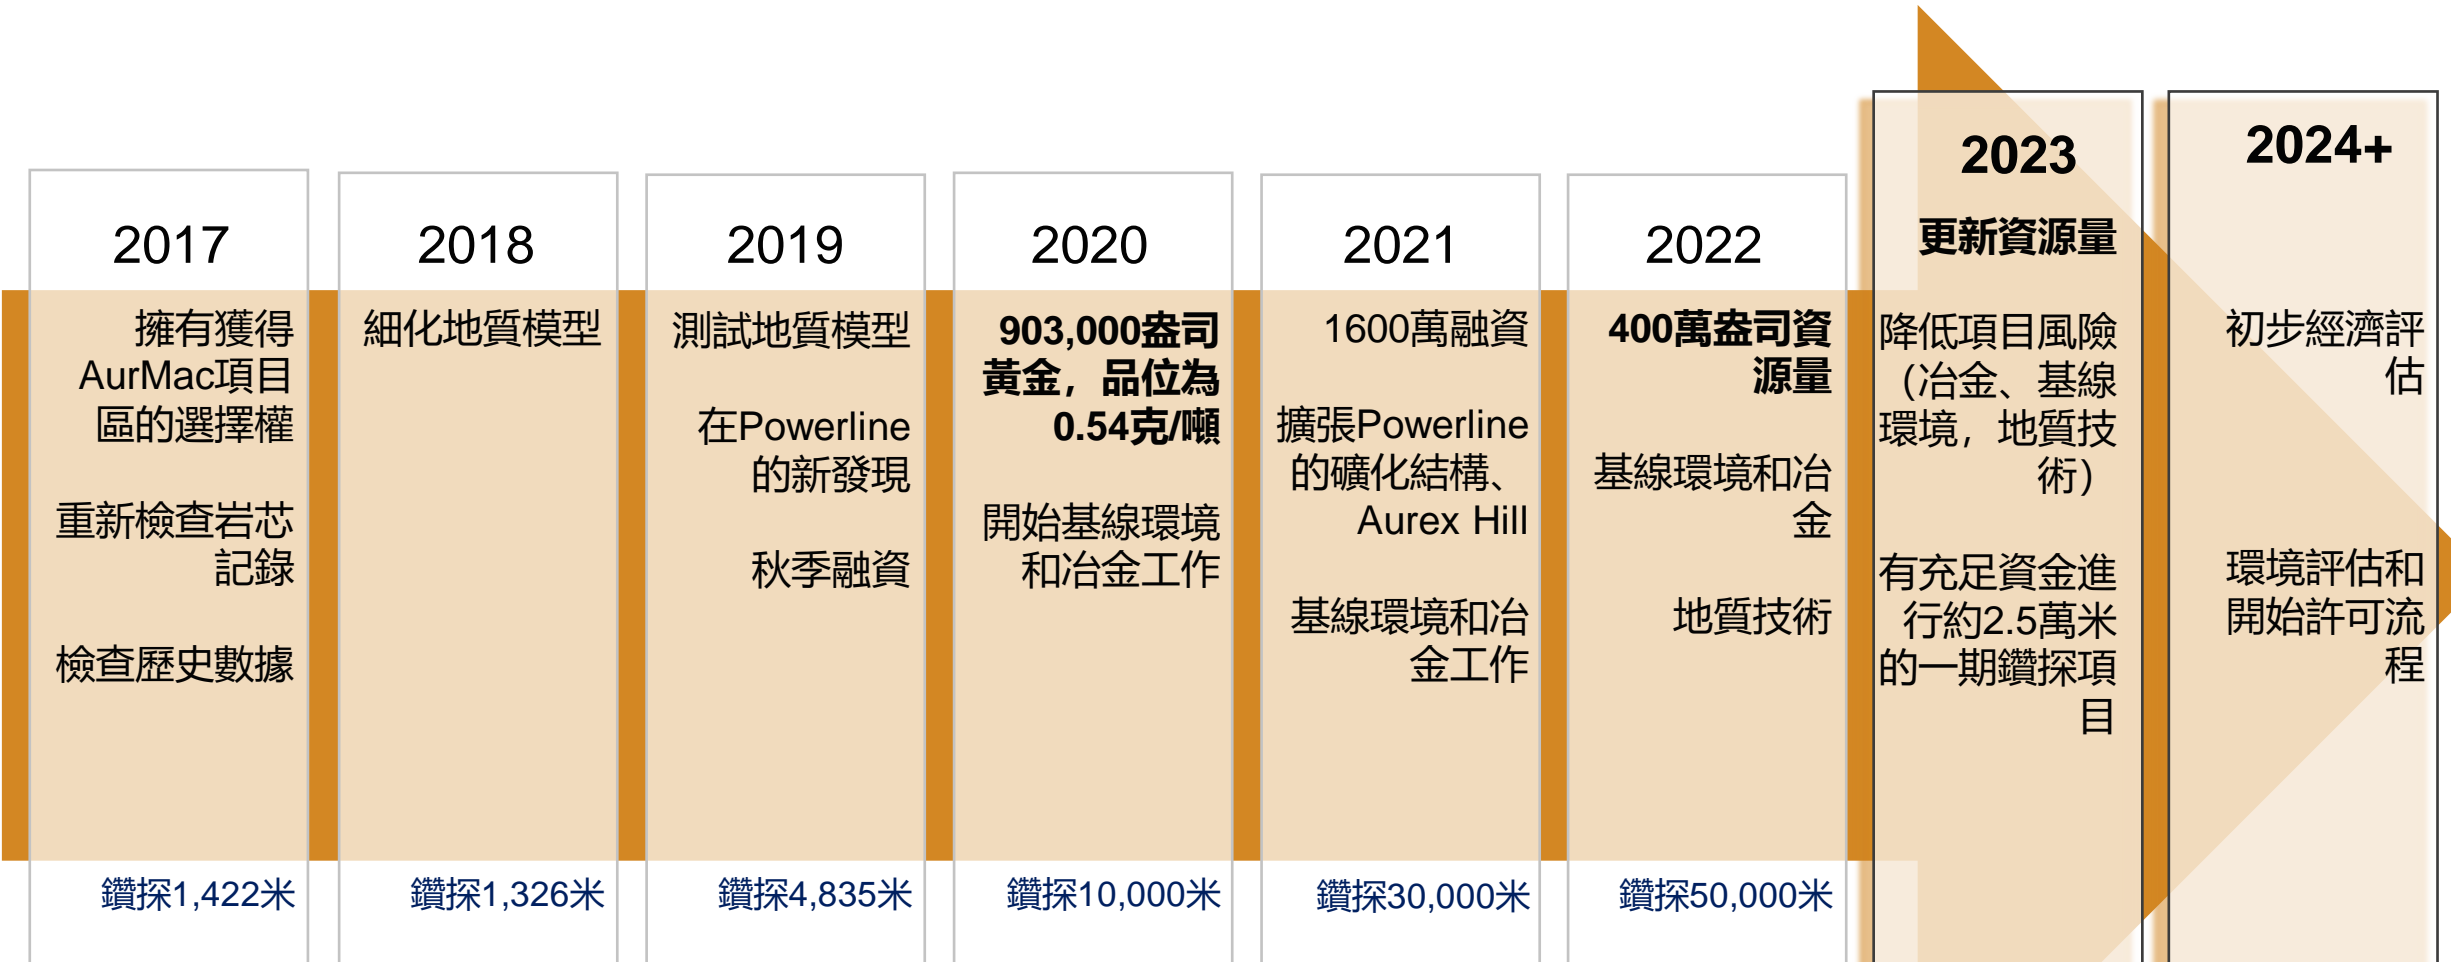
2017

擁有獲得AurMac項目區的選擇權

重新檢查岩芯記錄

檢查歷史數據

鑽探1,422米

2018

細化地質模型

鑽探1,326米

2019

測試地質模型

在Powerline的新發現

秋季融資

鑽探4,835米

2020

903,000盎司黃金，品位為0.54克/噸

開始基線環境和冶金工作

鑽探10,000米

2021

1600萬融資

擴張Powerline的礦化結構、Aurex Hill

基線環境和冶金工作

鑽探30,000米

2022

400萬盎司資源量

基線環境和冶金

地質技術

鑽探50,000米

2023

更新資源量

降低項目風險（冶金、基線環境，地質技術）

有充足資金進行約2.5萬米的一期鑽探項目

2024+

初步經濟評估

環境評估和開始許可流程